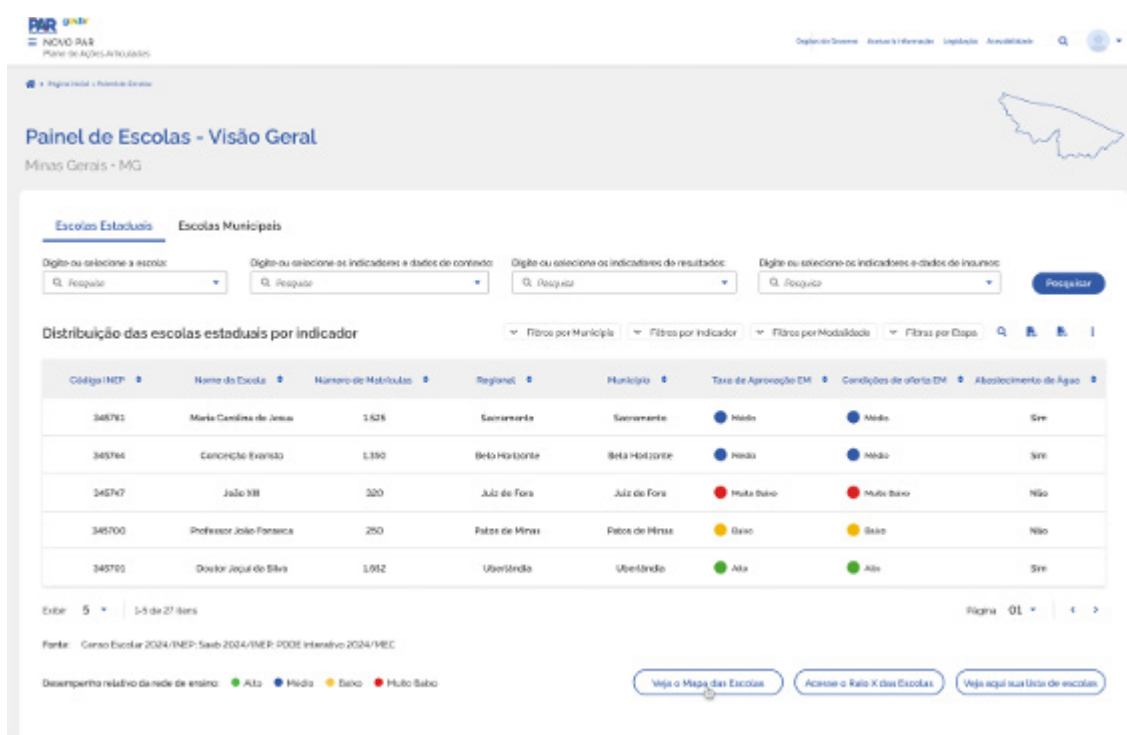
PAR gestor
NOVO PAR
Plano de Ações Articuladas

Órgãos do Governo Acesso à Informação Legislação Acessibilidade

Página Inicial > Painel de Escolas

Painel de Escolas - Visão Geral
Minas Gerais - MG

Escolas Estaduais Escolas Municipais

Digite ou selecione a escola:
Pesquisa
Digite ou selecione os indicadores e dados de contexto:
Pesquisa
Digite ou selecione os indicadores de resultados:
Pesquisa
Digite ou selecione os indicadores e dados de insumos:
Pesquisa
Pesquisar

Distribuição das escolas estaduais por indicador

Filtros por Município Filtros por Indicador Filtros por Modalidade Filtros por Etapa

| Código INEP | Nome da Escola | Número de Matrículas | Regional | Município | Taxa de Aprovação EM | Condições de oferta EM | Abastecimento de Água |
|---|---|---|---|---|---|---|---|
| 345761 | Maria Carolina de Jesus | 1.526 | Sacramento | Sacramento | Médio | Médio | Sim |
| 345764 | Conceição Evaristo | 1.350 | Belo Horizonte | Belo Horizonte | Médio | Médio | Sim |
| 345747 | João XIII | 320 | Juiz de Fora | Juiz de Fora | Muito Baixo | Muito Baixo | Não |
| 345700 | Professor João Fonseca | 250 | Patos de Minas | Patos de Minas | Baixo | Baixo | Não |
| 345701 | Doutor Jaçui da Silva | 1.652 | Uberlândia | Uberlândia | Alto | Alto | Sim |

Exibir 5 1-5 de 27 itens
Página 01

Fonte: Censo Escolar 2024/INEP; Saeb 2024/INEP; PDDE Interativo 2024/MEC

Desempenho relativo da rede de ensino: Alto Médio Baixo Muito Baixo

Veja o Mapa das Escolas Acesse o Raio X das Escolas Veja aqui sua Lista de escolas